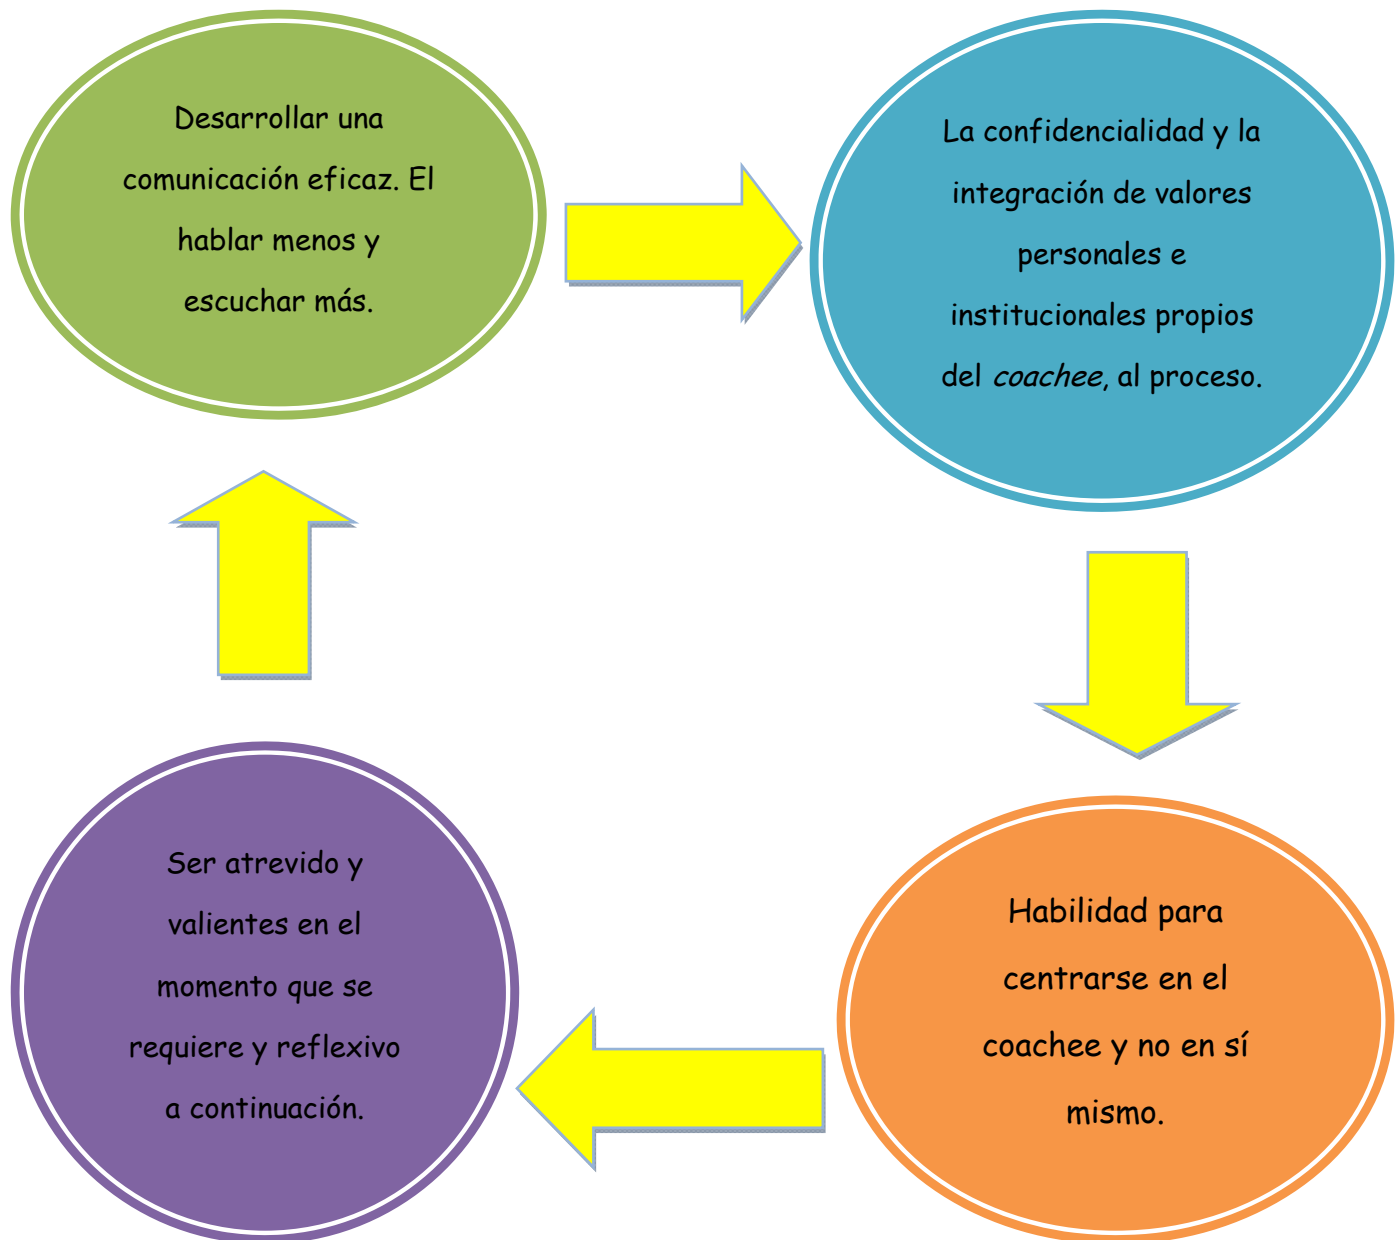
Desarrollar una comunicación eficaz. El hablar menos y escuchar más.

La confidencialidad y la integración de valores personales e institucionales propios del *coachee*, al proceso.

Habilidad para centrarse en el coachee y no en sí mismo.

Ser atrevido y valientes en el momento que se requiere y reflexivo a continuación.